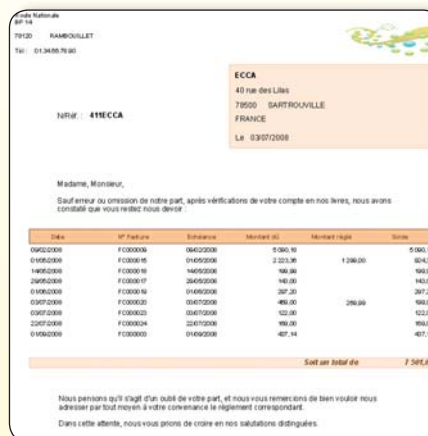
Route Nationale
BP 14
78120 RAMBOUILLET
Tél : 01.34.85.76.90

ECCA
40 rue des Lilas
78500 SARTROUVILLE
FRANCE

N/Réf. : 411ECCA

Le 03/07/2008

Madame, Monsieur,

Sauf erreur ou omission de notre part, après vérifications de votre compte en nos livres, nous avons constaté que vous restez nous devoir :

| Date | N° Facture | Échéance | Montant dû | Montant réglé | Solde |
|---|---|---|---|---|---|
| 09/02/2008 | FC000009 | 09/02/2008 | 5 090,10 | | 5 090,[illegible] |
| 01/05/2008 | FC000015 | 01/05/2008 | 2 223,36 | 1 299,00 | 924,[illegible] |
| 14/05/2008 | FC000016 | 14/05/2008 | 199,98 | | 199,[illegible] |
| 29/05/2008 | FC000017 | 29/05/2008 | 143,00 | | 143,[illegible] |
| 01/06/2008 | FC000019 | 01/06/2008 | 297,20 | | 297,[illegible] |
| 03/07/2008 | FC000020 | 03/07/2008 | 489,00 | 289,99 | 199,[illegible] |
| 03/07/2008 | FC000023 | 03/07/2008 | 122,00 | | 122,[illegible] |
| 22/07/2008 | FC000024 | 22/07/2008 | 169,00 | | 169,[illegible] |
| 01/09/2008 | FC000025 | 01/09/2008 | 437,14 | | 437,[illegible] |

Soit un total de 7 581,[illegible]

Nous pensons qu'il s'agit d'un oubli de votre part, et nous vous remercions de bien vouloir nous adresser par tout moyen à votre convenance le règlement correspondant.

Dans cette attente, nous vous prions de croire en nos salutations distinguées.